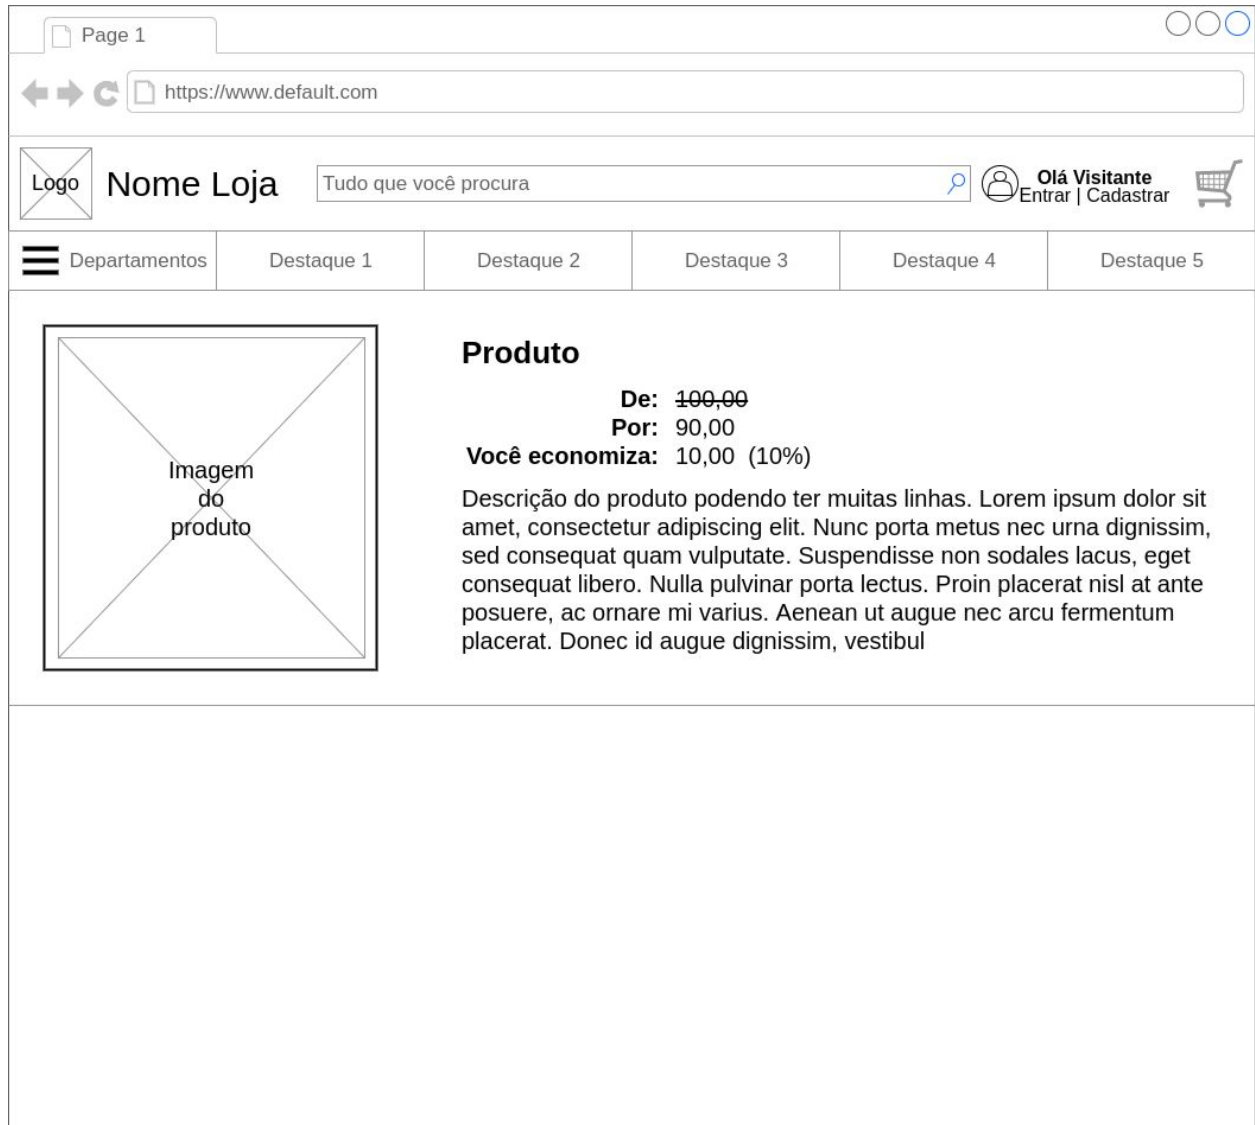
Page 1

https://www.default.com

Logo Nome Loja Tudo que você procura Olá Visitante Entrar | Cadastrar

Departamentos Destaque 1 Destaque 2 Destaque 3 Destaque 4 Destaque 5

Imagem do produto

Produto

De: ~~100,00~~
Por: 90,00
Você economiza: 10,00 (10%)

Descrição do produto podendo ter muitas linhas. Lorem ipsum dolor sit amet, consectetur adipiscing elit. Nunc porta metus nec urna dignissim, sed consequat quam vulputate. Suspendisse non sodales lacus, eget consequat libero. Nulla pulvinar porta lectus. Proin placerat nisl at ante posuere, ac ornare mi varius. Aenean ut augue nec arcu fermentum placerat. Donec id augue dignissim, vestibul